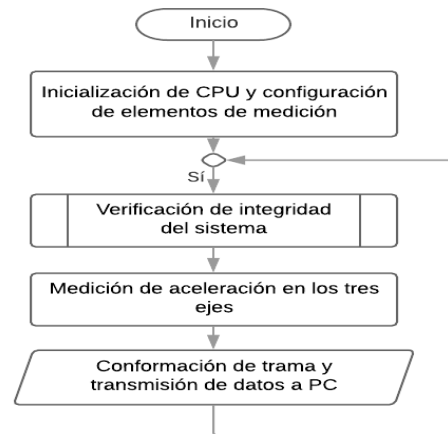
Inicio

Inicialización de CPU y configuración de elementos de medición

Sí

Verificación de integridad del sistema

Medición de aceleración en los tres ejes

Conformación de trama y transmisión de datos a PC